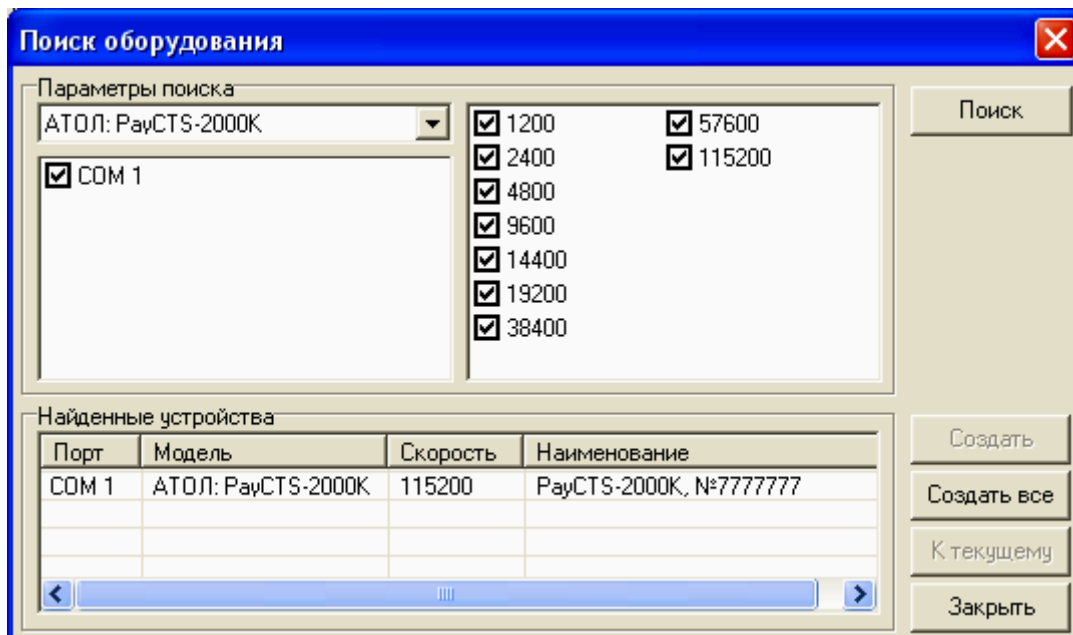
Поиск оборудования

Параметры поиска

АТОЛ: PayCTS-2000K

COM 1

1200
2400
4800
9600
14400
19200
38400
57600
115200

Поиск

Найденные устройства

| Порт | Модель | Скорость | Наименование |
|---|---|---|---|
| COM 1 | АТОЛ: PayCTS-2000K | 115200 | PayCTS-2000K, №7777777 |

Создать

Создать все

К текущему

Закрыть